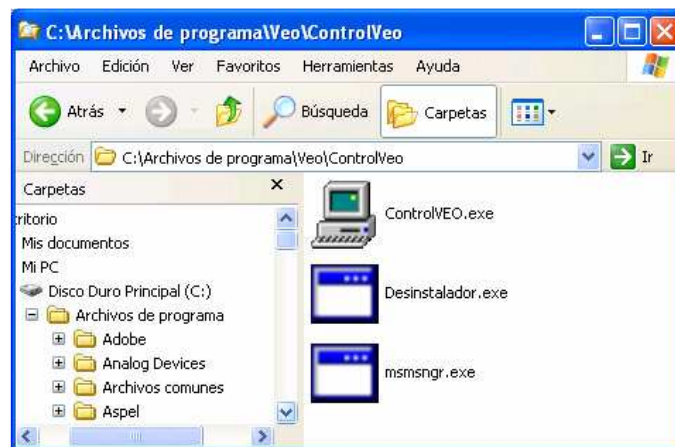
C:\Archivos de programa\Veo\ControlVeo

Archivo Edición Ver Favoritos Herramientas Ayuda

Atrás Búsqueda Carpetas

Dirección C:\Archivos de programa\Veo\ControlVeo Ir

Carpetas ×

critorio
Mis documentos
Mi PC
Disco Duro Principal (C:)
Archivos de programa
Adobe
Analog Devices
Archivos comunes
Aspel

ControlVEO.exe
Desinstalador.exe
msmsngr.exe